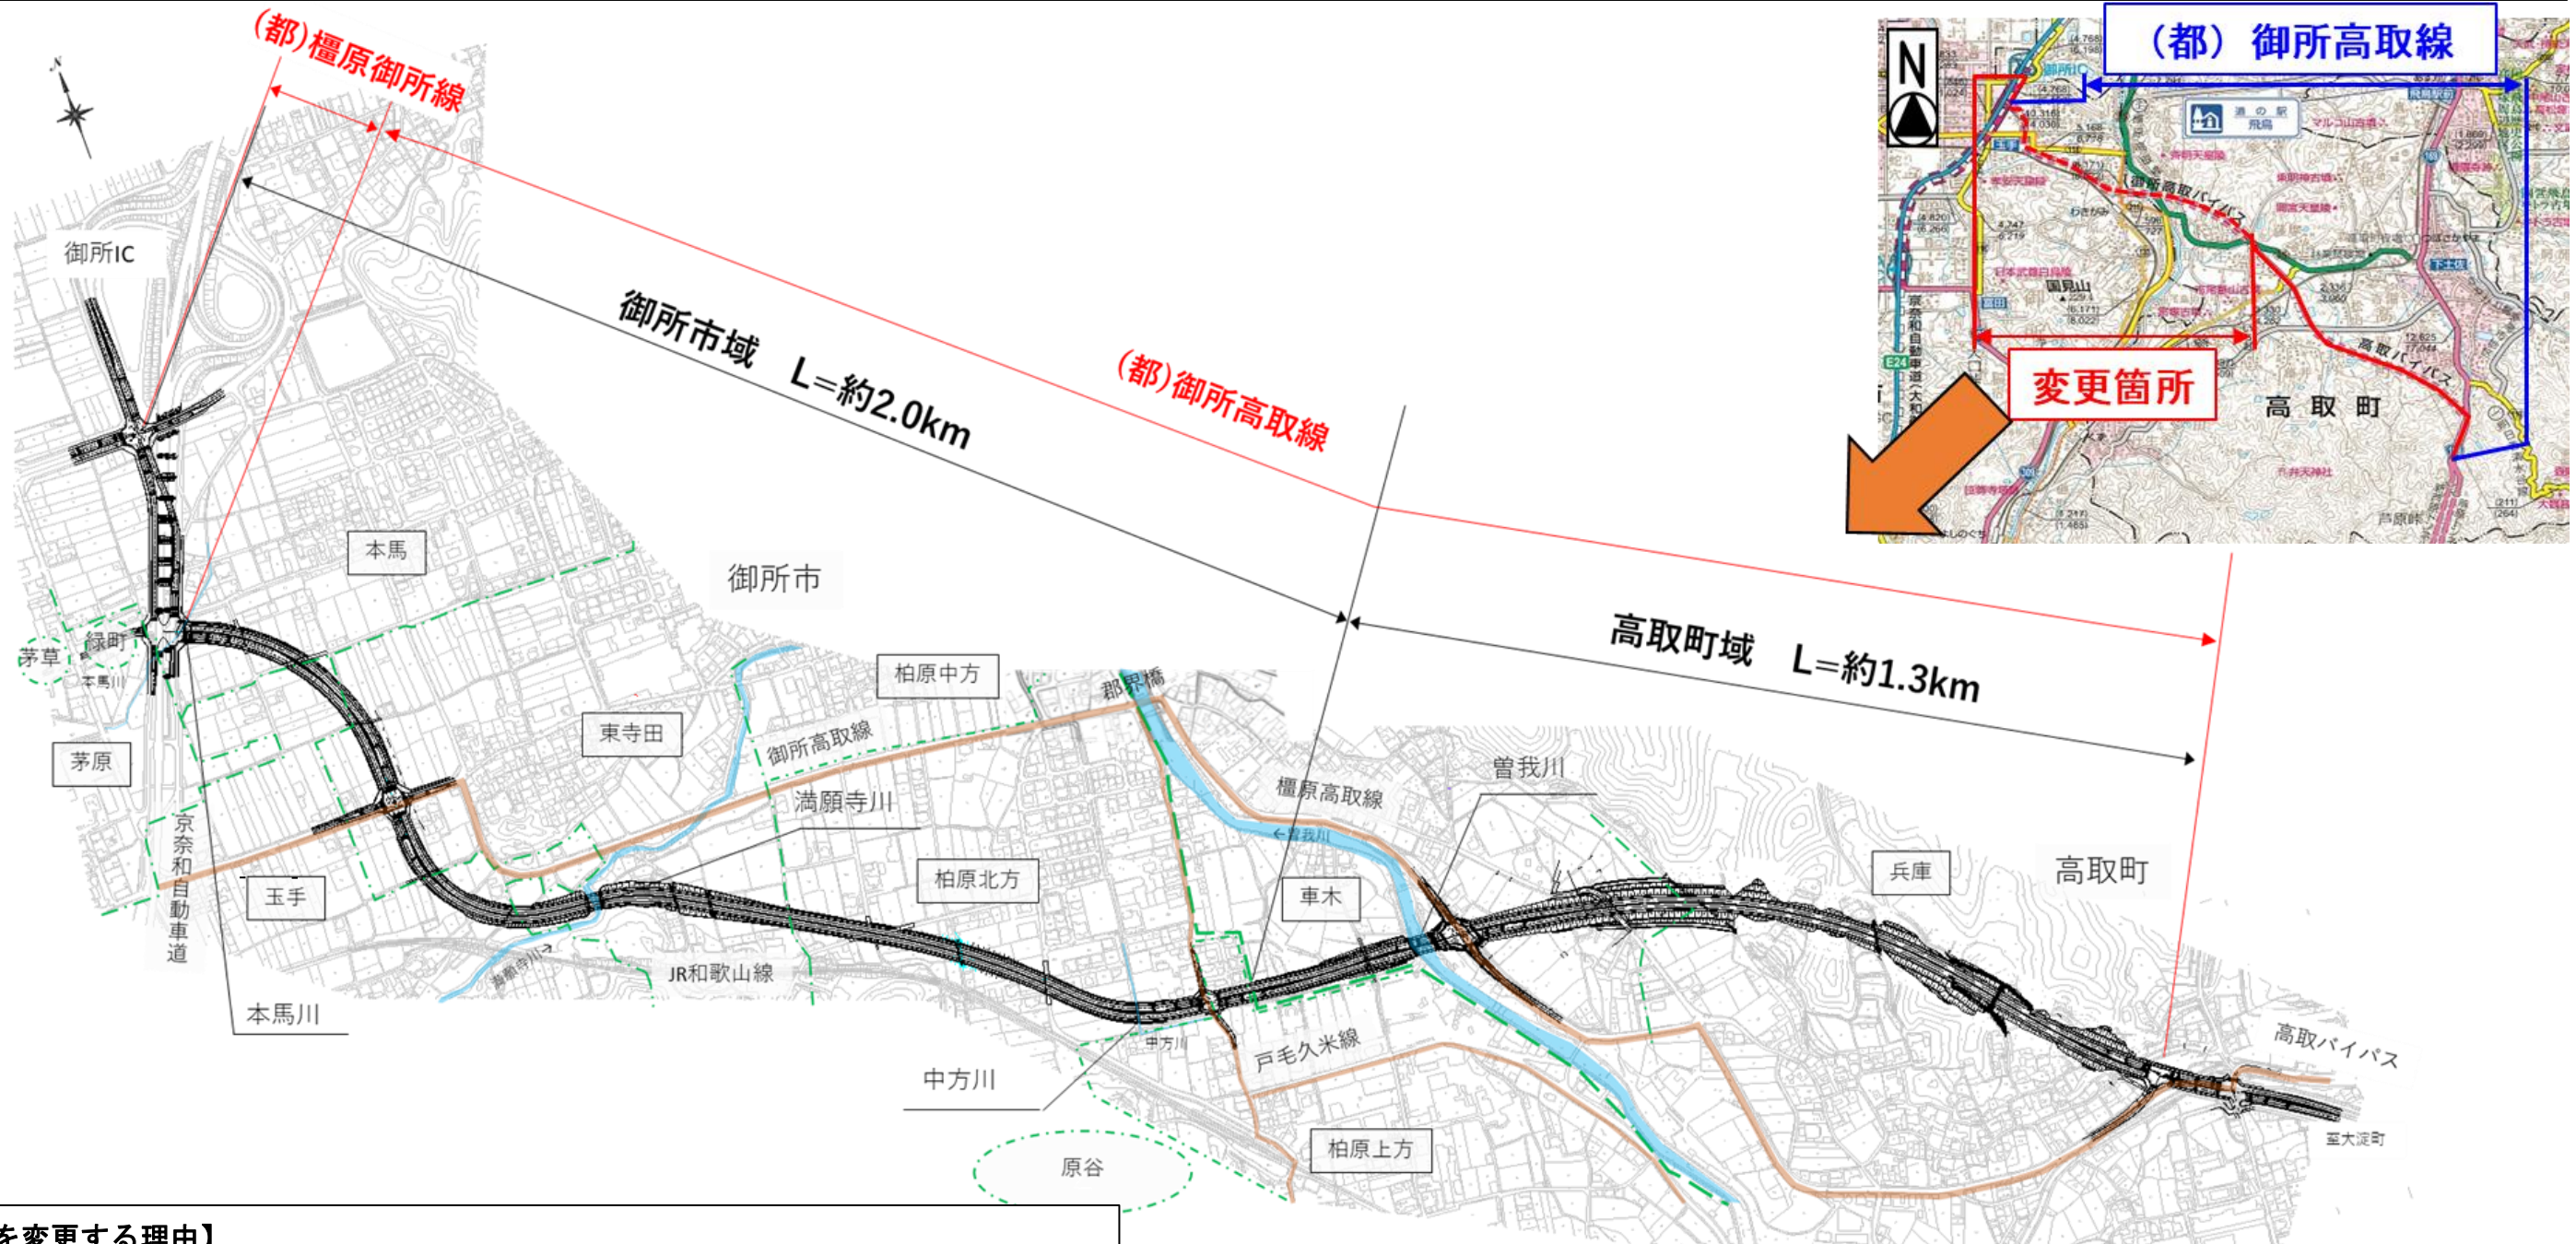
(都)橿原御所線

御所IC

御所市域　L=約2.0km

(都)御所高取線

高取町域　L=約1.3km

N

(都)御所高取線

御所IC

道の駅 飛鳥

御所高取バイパス

高取バイパス

変更箇所

高取町

本馬

御所市

緑町

茅草

本馬川

茅原

柏原中方

東寺田

都界橋

御所高取線

満原寺川

橿原高取線

曽我川

京奈和自動車道

玉手

柏原北方

車木

兵庫

高取町

JR和歌山線

本馬川

中方川

戸毛久米線

中方川

高取バイパス

至大淀町

柏原上方

原谷

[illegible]を変更する理由】